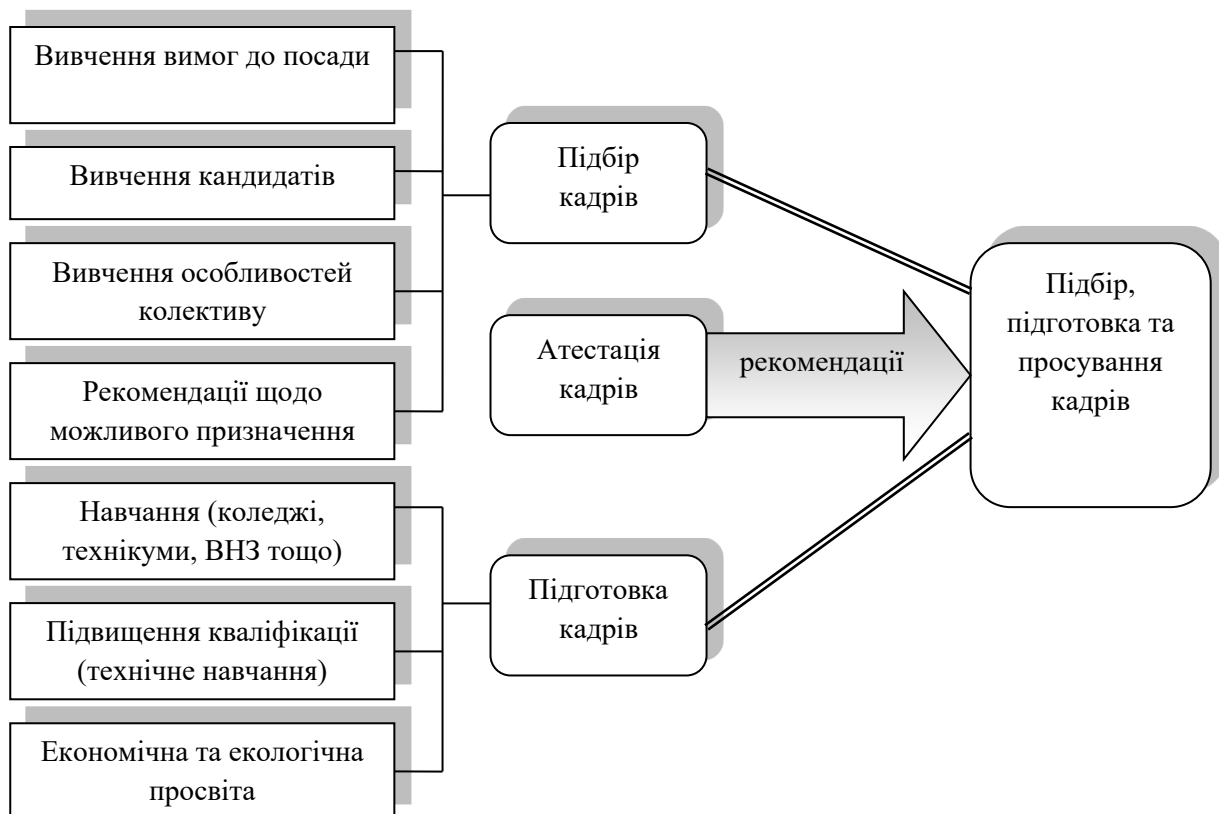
Вивчення вимог до посади

Вивчення кандидатів

Вивчення особливостей колективу

Рекомендації щодо можливого призначення

Навчання (коледжі, технікуми, ВНЗ тощо)

Підвищення кваліфікації (технічне навчання)

Економічна та екологічна просвіта

Підбір кадрів

Атестація кадрів

рекомендації

Підготовка кадрів

Підбір, підготовка та просування кадрів